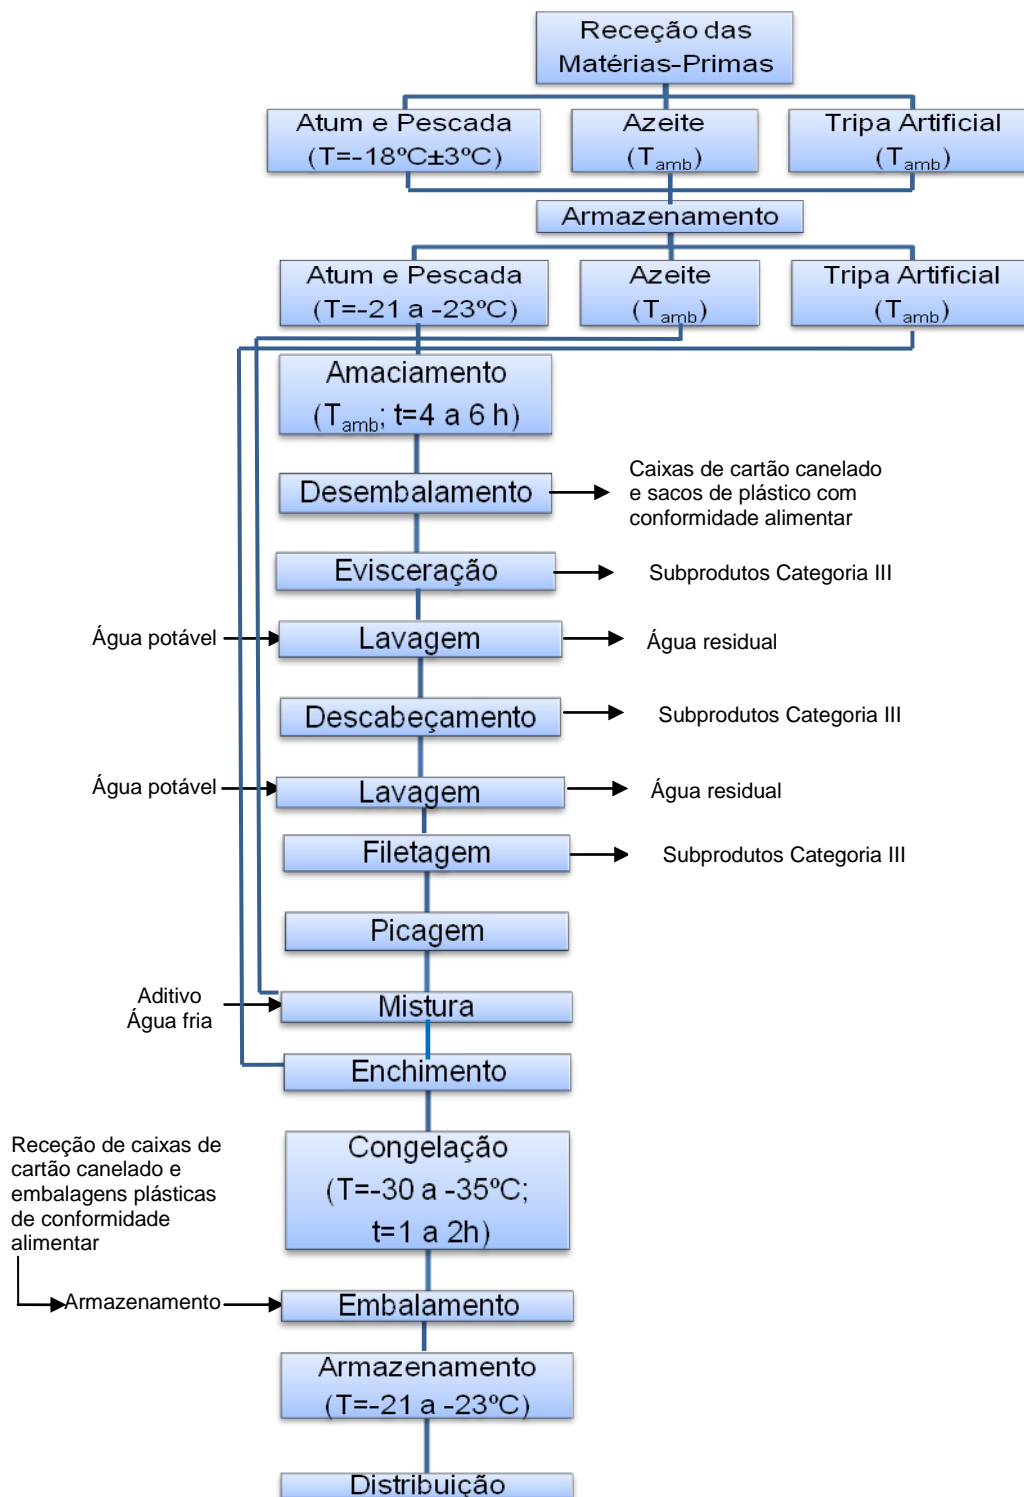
Receção das Matérias-Primas

Atum e Pescada (T=-18ºC±3ºC)

Azeite ($T_{amb}$)

Tripa Artificial ($T_{amb}$)

Armazenamento

Atum e Pescada (T=-21 a -23ºC)

Azeite ($T_{amb}$)

Tripa Artificial ($T_{amb}$)

Amaciamento ($T_{amb}$; t=4 a 6 h)

Desembalamento

Caixas de cartão canelado e sacos de plástico com conformidade alimentar

Evisceração

Subprodutos Categoria III

Água potável

Lavagem

Água residual

Descabeçamento

Subprodutos Categoria III

Água potável

Lavagem

Água residual

Filetagem

Subprodutos Categoria III

Picagem

Aditivo
Água fria

Mistura

Enchimento

Receção de caixas de cartão canelado e embalagens plásticas de conformidade alimentar

Congelação (T=-30 a -35ºC; t=1 a 2h)

Armazenamento

Embalamento

Armazenamento (T=-21 a -23ºC)

Distribuição